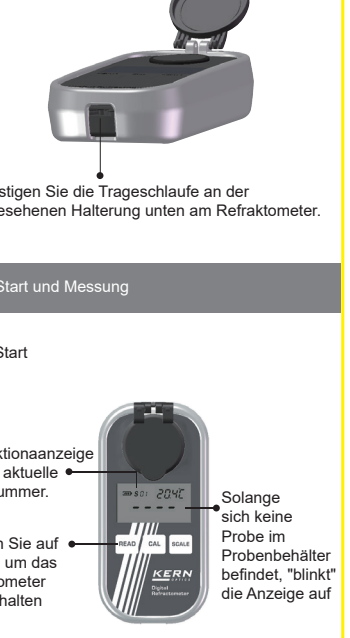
stigen Sie die Trageschlaufe an der esehenen Halterung unten am Refraktometer.

Start und Messung

Start

ktionaanzeige aktuelle ummer.

n Sie auf um das ometer halten

$S01$ 20.4C

- - - -

READ CAL SCALE

KERN OPTICS

Digital Refractometer

Solange sich keine Probe im Probenbehälter befindet, "blinkt" die Anzeige auf